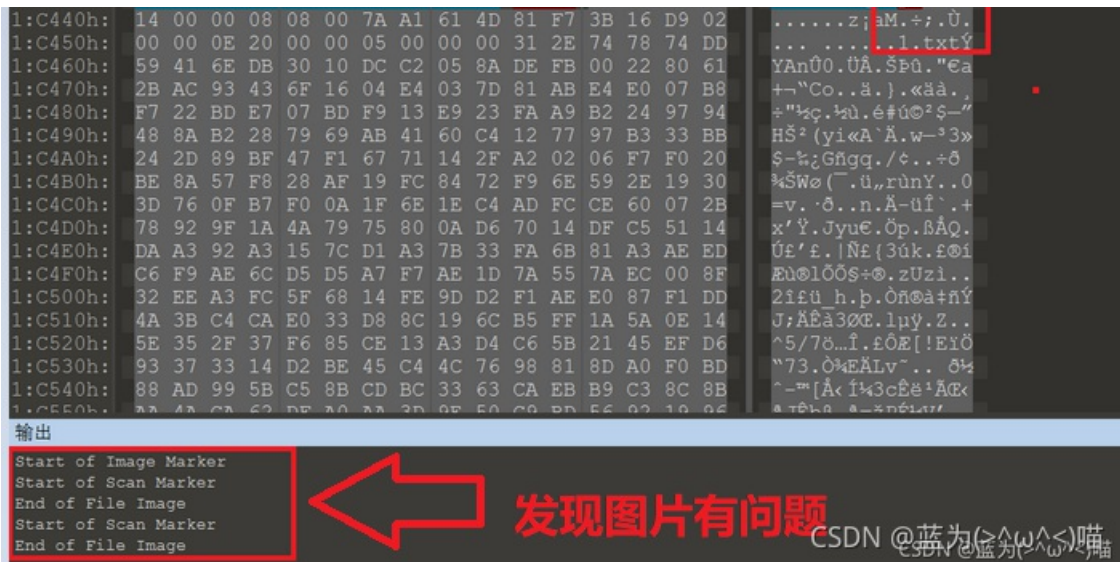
| | | |
|---|---|---|
| 1:C440h: | 14 00 00 08 08 00 7A A1 61 4D 81 F7 3B 16 D9 02 | ......z¡aM.÷;.Ù. |
| 1:C450h: | 00 00 0E 20 00 00 05 00 00 00 31 2E 74 78 74 DD | ... ......1.txtÝ |
| 1:C460h: | 59 41 6E DB 30 10 DC C2 05 8A DE FB 00 22 80 61 | YAnÛ0.ÜÂ.ŠÞû."€a |
| 1:C470h: | 2B AC 93 43 6F 16 04 E4 03 7D 81 AB E4 E0 07 B8 | +¬"Co..ä.}.«äà., |
| 1:C480h: | F7 22 BD E7 07 BD F9 13 E9 23 FA A9 B2 24 97 94 | ÷"½ç.½ù.é#ú©²$—" |
| 1:C490h: | 48 8A B2 28 79 69 AB 41 60 C4 12 77 97 B3 33 BB | HŠ²(yi«A`Ä.w—³3» |
| 1:C4A0h: | 24 2D 89 BF 47 F1 67 71 14 2F A2 02 06 F7 F0 20 | $-‰¿Gñgq./¢..÷ð |
| 1:C4B0h: | BE 8A 57 F8 28 AF 19 FC 84 72 F9 6E 59 2E 19 30 | ¾ŠWø(¯.ü„rùnY..0 |
| 1:C4C0h: | 3D 76 0F B7 F0 0A 1F 6E 1E C4 AD FC CE 60 07 2B | =v.·ð..n.Ä-üÎ`.+ |
| 1:C4D0h: | 78 92 9F 1A 4A 79 75 80 0A D6 70 14 DF C5 51 14 | x'Ÿ.Jyu€.Öp.ßÅQ. |
| 1:C4E0h: | DA A3 92 A3 15 7C D1 A3 7B 33 FA 6B 81 A3 AE ED | Ú£'£.\|Ñ£{3úk.£®í |
| 1:C4F0h: | C6 F9 AE 6C D5 D5 A7 F7 AE 1D 7A 55 7A EC 00 8F | Æù®lÕÕ§÷®.zUzì.. |
| 1:C500h: | 32 EE A3 FC 5F 68 14 FE 9D D2 F1 AE E0 87 F1 DD | 2î£ü_h.þ.Òñ®à‡ñÝ |
| 1:C510h: | 4A 3B C4 CA E0 33 D8 8C 19 6C B5 FF 1A 5A 0E 14 | J;ÄÊà3ØŒ.lµÿ.Z.. |
| 1:C520h: | 5E 35 2F 37 F6 85 CE 13 A3 D4 C6 5B 21 45 EF D6 | ^5/7ö…Î.£ÔÆ[!EïÖ |
| 1:C530h: | 93 37 33 14 D2 BE 45 C4 4C 76 98 81 8D A0 F0 BD | "73.Ò¾EÄLv˜.. ð½ |
| 1:C540h: | 88 AD 99 5B C5 8B CD BC 33 63 CA EB B9 C3 8C 8B | ˆ-™[Å‹Í¼3cÊë¹ÃŒ‹ |

输出

Start of Image Marker
Start of Scan Marker
End of File Image
Start of Scan Marker
End of File Image

发现图片有问题

CSDN @蓝为(>^ω^<)喵